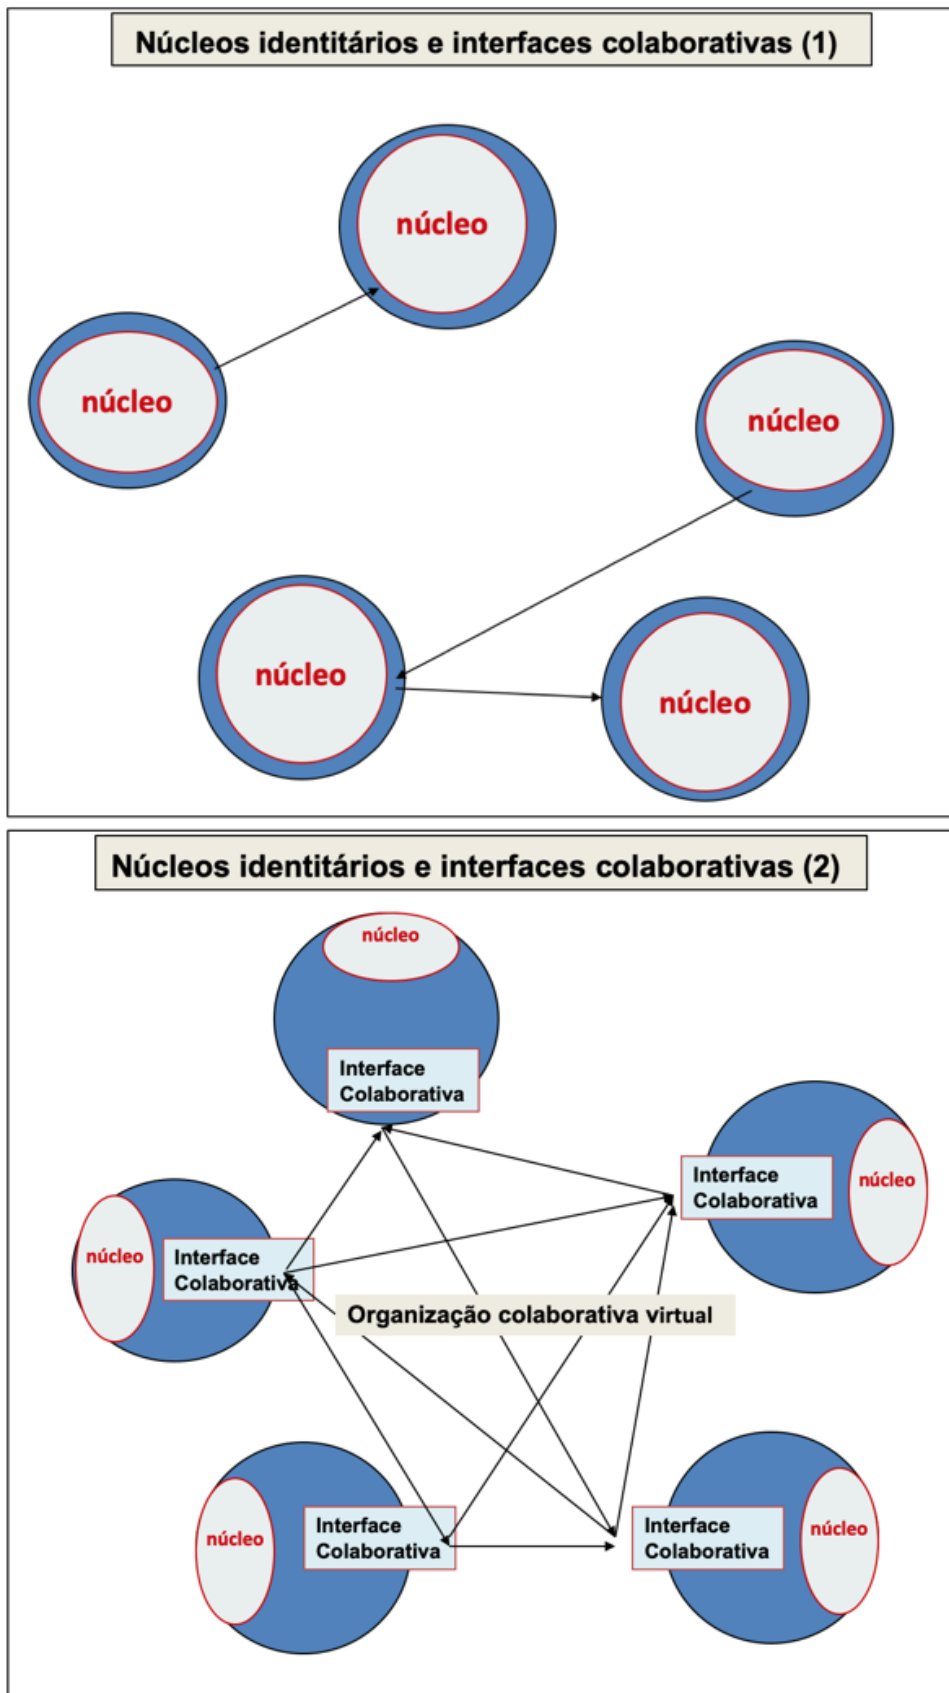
Núcleos identitários e interfaces colaborativas (1)

núcleo

núcleo

núcleo

núcleo

núcleo

Núcleos identitários e interfaces colaborativas (2)

núcleo

Interface Colaborativa

Interface Colaborativa

núcleo

núcleo

Interface Colaborativa

Organização colaborativa virtual

núcleo

Interface Colaborativa

Interface Colaborativa

núcleo